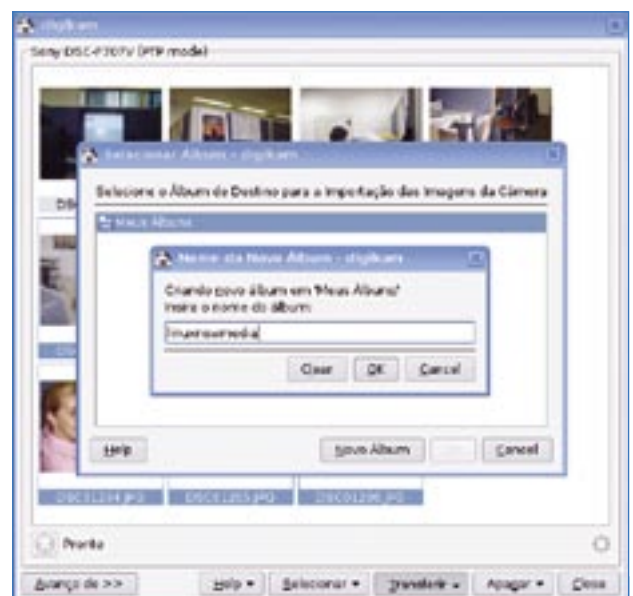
digikam

Sony DSC-P307V (PTP mode)

Selecionar Álbum - digikam

Selecione o Álbum de Destino para a Importação das Imagens da Câmera

Meus Álbuns

Nome do Novo Álbum - digikam

Criando novo álbum em 'Meus Álbuns'
Insira o nome do álbum:

linuxmultimedia

Clear OK Cancel

Help Novo Álbum Cancel

DSC01204.JPG DSC01205.JPG DSC01206.JPG

Pronto

Avançado >> Help Selecionar Transferir Apagar Close